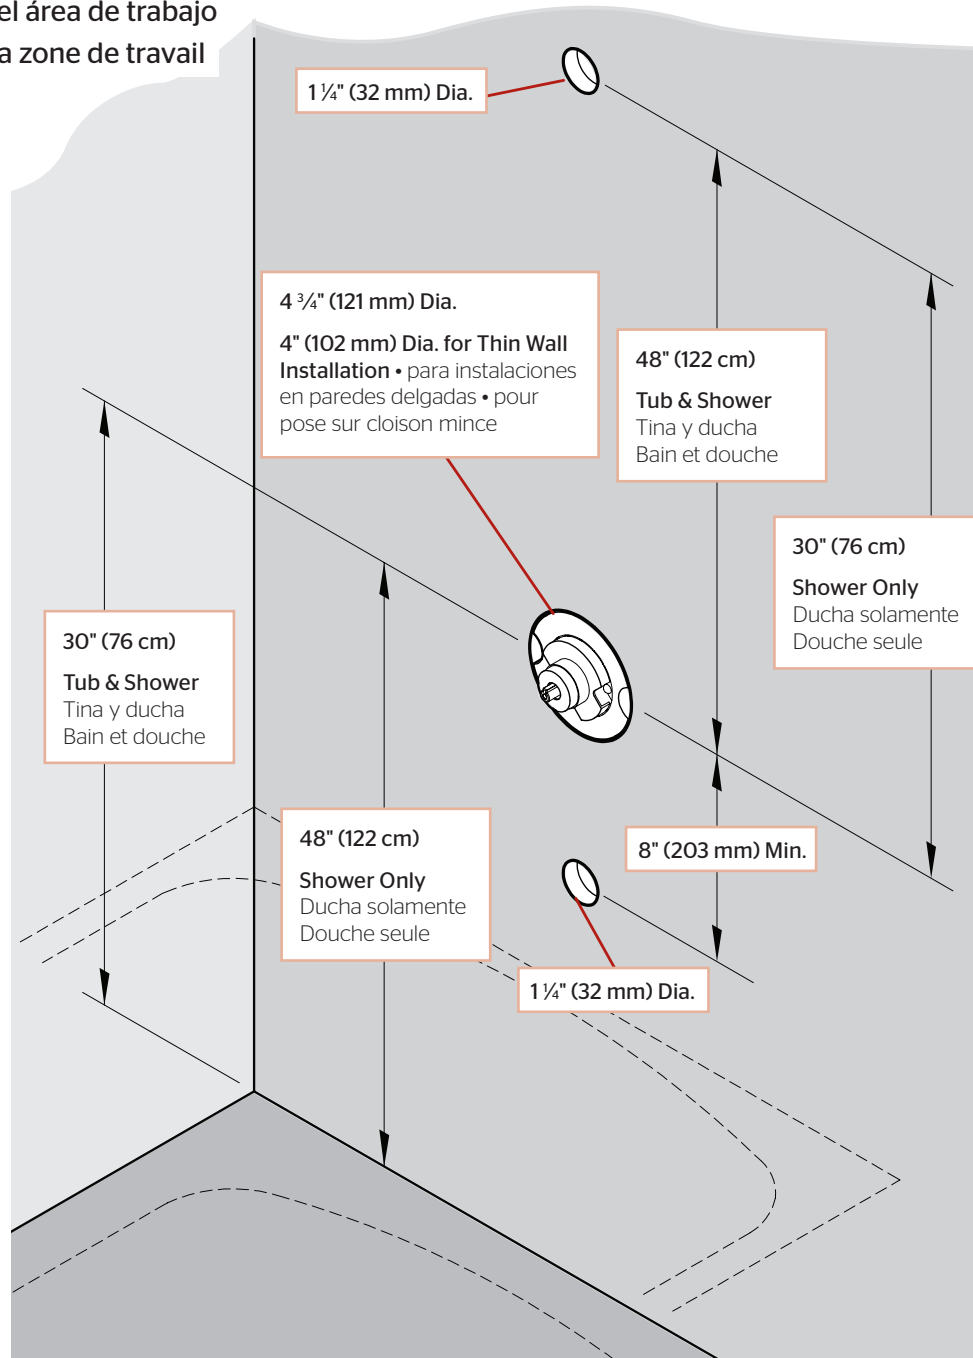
el área de trabajo
a zone de travail

1 ¼" (32 mm) Dia.

4 ¾" (121 mm) Dia.

4" (102 mm) Dia. for Thin Wall Installation • para instalaciones en paredes delgadas • pour pose sur cloison mince

48" (122 cm)

Tub & Shower
Tina y ducha
Bain et douche

30" (76 cm)

Shower Only
Ducha solamente
Douche seule

30" (76 cm)

Tub & Shower
Tina y ducha
Bain et douche

48" (122 cm)

Shower Only
Ducha solamente
Douche seule

8" (203 mm) Min.

1 ¼" (32 mm) Dia.